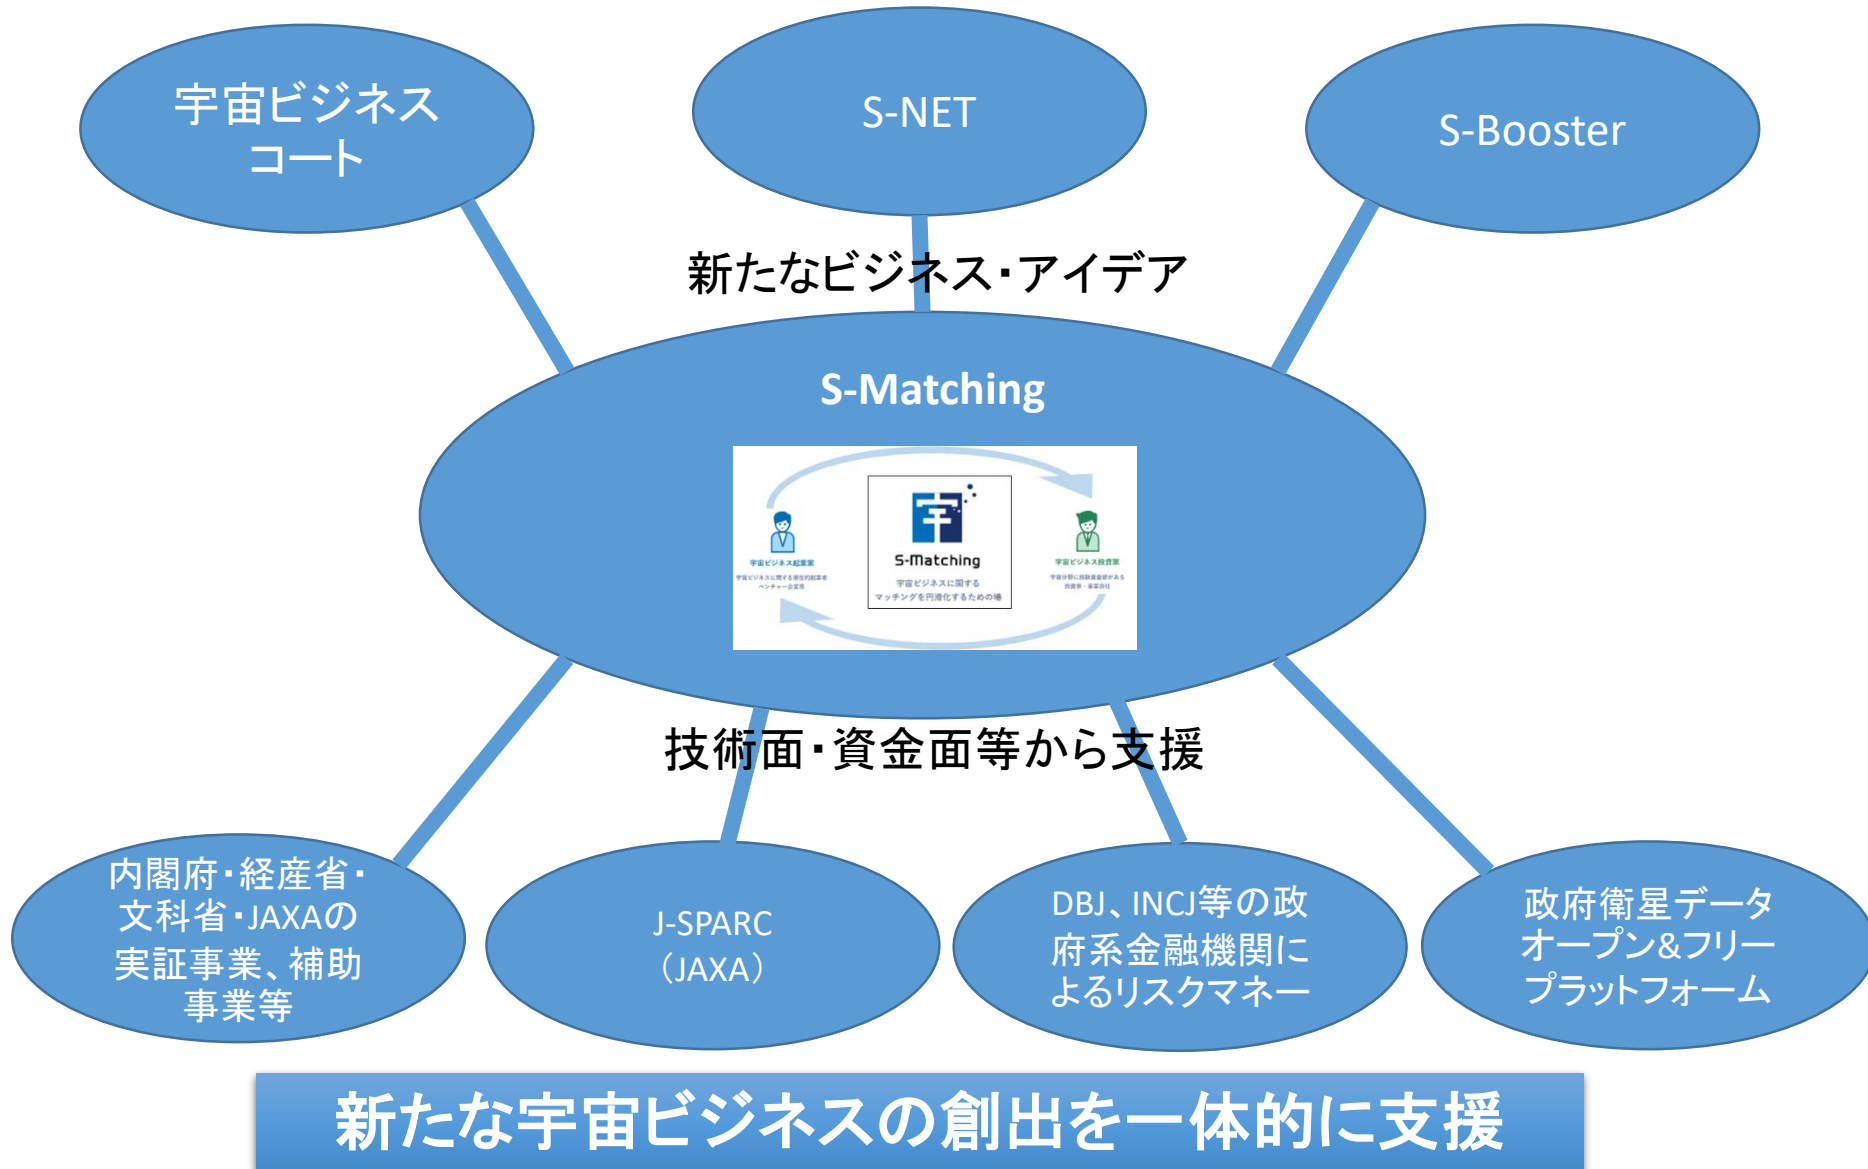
宇宙ビジネスコート

S-NET

S-Booster

新たなビジネス・アイデア

S-Matching

宇宙ビジネス起業家
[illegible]

S-Matching
宇宙ビジネスに関する
マッチングを円滑化するための場

宇宙ビジネス投資家
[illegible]

技術面・資金面等から支援

内閣府・経産省・文科省・JAXAの実証事業、補助事業等

J-SPARC
(JAXA)

DBJ、INCJ等の政府系金融機関によるリスクマネー

政府衛星データオープン&フリープラットフォーム

新たな宇宙ビジネスの創出を一体的に支援